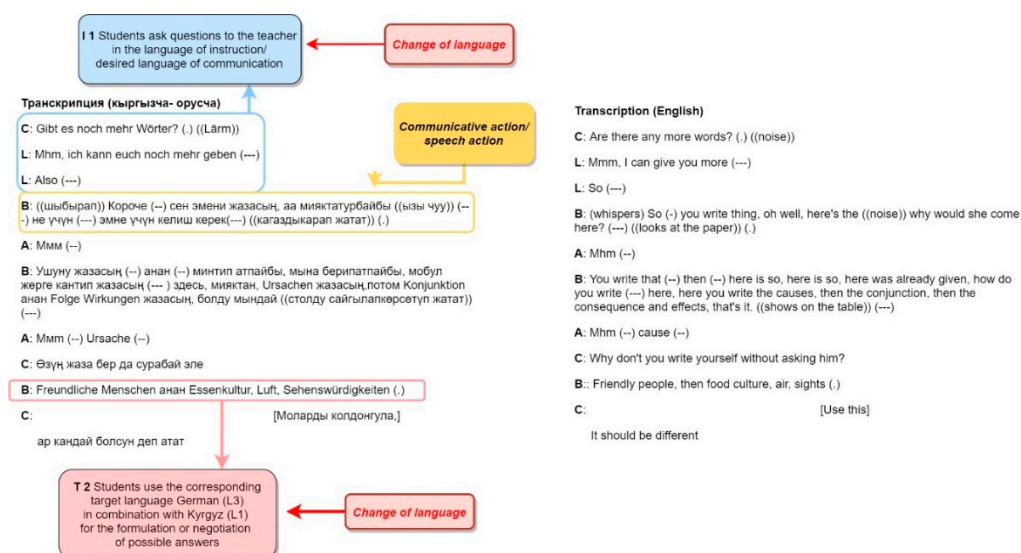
I 1 Students ask questions to the teacher in the language of instruction/ desired language of communication

Change of language

Транскрипция (кыргызча- орусча)

C: Gibt es noch mehr Wörter? (.) ((Lärm))

L: Mhm, ich kann euch noch mehr geben (---)

L: Also (---)

Communicative action/ speech action

B: ((шыбырап)) Короче (--) сен эмени жазасың, аа мияктатурбайбы ((ызы чуу)) (---) не үчүн (---) эмне үчүн келиш керек(---) ((кагаздыкарап жатат)) (.)

A: Ммм (--)

B: Ушуну жазасың (--) анан (--) минтип атпайбы, мына берипатпайбы, мобул жерге кантип жазасың (--- ) здесь, мияктан, Ursachen жазасың,потом Konjunktion анан Folge Wirkungen жазасың, болду мындай ((столду сайгылапкөрсөтүп жатат)) (---)

A: Ммм (--) Ursache (--)

C: Өзүң жаза бер да сурабай эле

B: Freundliche Menschen анан Essenkultur, Luft, Sehenswürdigkeiten (.)

C: [Моларды колдонгула,]

ар кандай болсун деп атат

T 2 Students use the corresponding target language German (L3) in combination with Kyrgyz (L1) for the formulation or negotiation of possible answers

Change of language

Transcription (English)

C: Are there any more words? (.) ((noise))

L: Mmm, I can give you more (---)

L: So (---)

B: (whispers) So (-) you write thing, oh well, here's the ((noise)) why would she come here? (---) ((looks at the paper)) (.)

A: Mhm (--)

B: You write that (--) then (--) here is so, here is so, here was already given, how do you write (---) here, here you write the causes, then the conjunction, then the consequence and effects, that's it. ((shows on the table)) (---)

A: Mhm (--) cause (--)

C: Why don't you write yourself without asking him?

B:: Friendly people, then food culture, air, sights (.)

C: [Use this]

It should be different